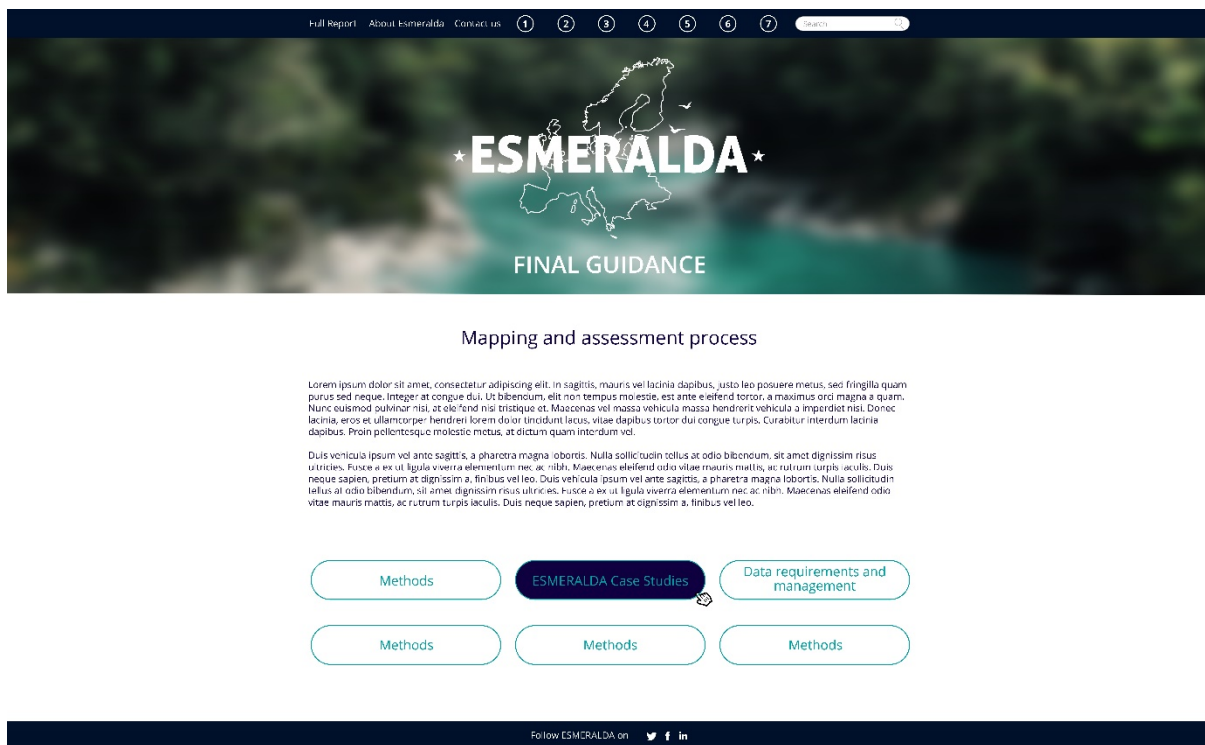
Full Report About Esmeralda Contact us 1 2 3 4 5 6 7 Search

ESMERALDA

FINAL GUIDANCE

Mapping and assessment process

Lorem ipsum dolor sit amet, consectetur adipiscing elit. In sagittis, mauris vel lacinia dapibus, justo leo posuere metus, sed fringilla quam purus sed neque. Integer at congue dui. Ut bibendum, elit non tempus molestie, est ante eleifend tortor, a maximus orci magna a quam. Nunc euismod pulvinar nisi, at eleifend nisi tristique et. Maecenas vel massa vehicula massa hendrerit vehicula a imperdiet nisi. Donec lacinia, eros et ullamcorper hendrerit lorem dolor tincidunt lacus, vitae dapibus tortor dui congue turpis. Curabitur interdum lacinia dapibus. Proin pellentesque molestie metus, at dictum quam interdum vel.

Duis vehicula ipsum vel ante sagittis, a pharetra magna lobortis. Nulla sollicitudin tellus at odio bibendum, sit amet dignissim risus ultricies. Fusce a ex ut ligula viverra elementum nec ac nibh. Maecenas eleifend odio vitae mauris mattis, ac rutrum turpis iaculis. Duis neque sapien, pretium at dignissim a, finibus vel leo. Duis vehicula ipsum vel ante sagittis, a pharetra magna lobortis. Nulla sollicitudin tellus at odio bibendum, sit amet dignissim risus ultricies. Fusce a ex ut ligula viverra elementum nec ac nibh. Maecenas eleifend odio vitae mauris mattis, ac rutrum turpis iaculis. Duis neque sapien, pretium at dignissim a, finibus vel leo.

Methods
ESMERALDA Case Studies
Data requirements and management
Methods
Methods
Methods

Follow ESMERALDA on